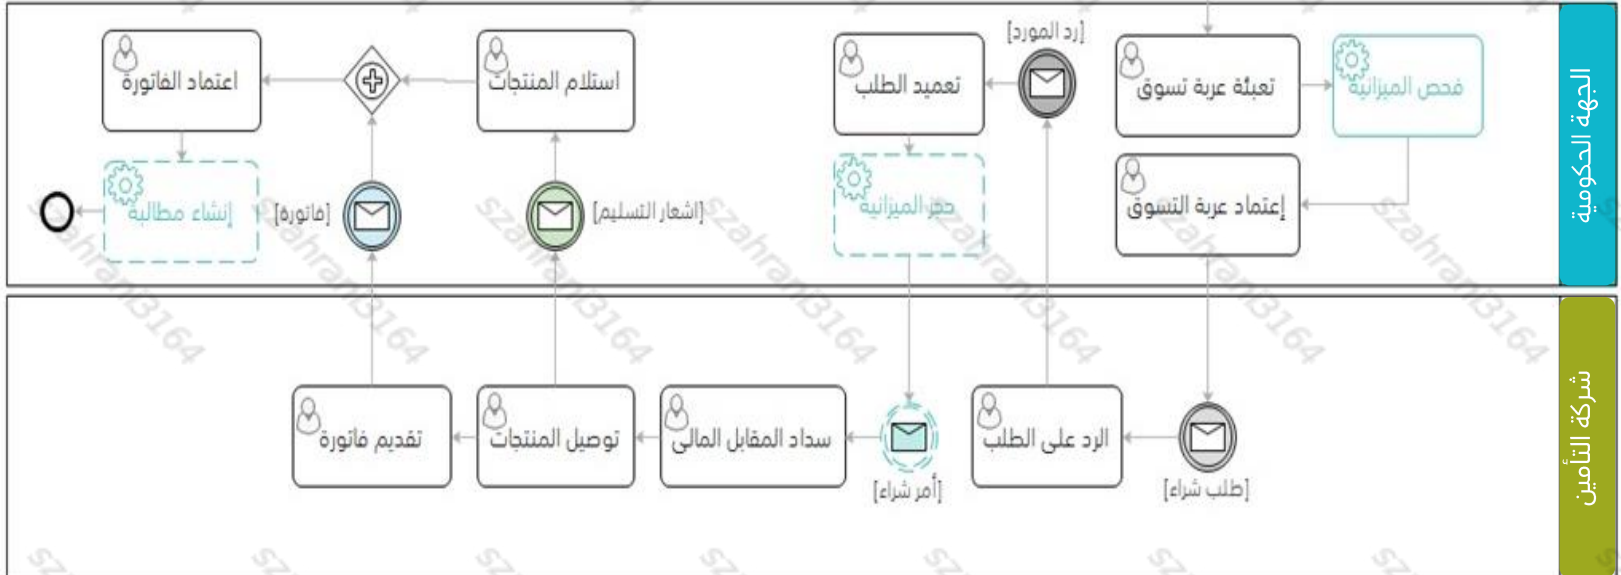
الجهة الحكومية

فحص الميزانية

تعبئة عربة تسوق

إعتماد عربة التسوق

[رد المورد]

تعميد الطلب

حجز الميزانية

استلام المنتجات

[اشعار التسليم]

اعتماد الفاتورة

[فاتورة]

إنشاء مطالبة

szahran3164

شركة التأمين

[طلب شراء]

الرد على الطلب

[أمر شراء]

سداد المقابل المالي

توصيل المنتجات

تقديم فاتورة